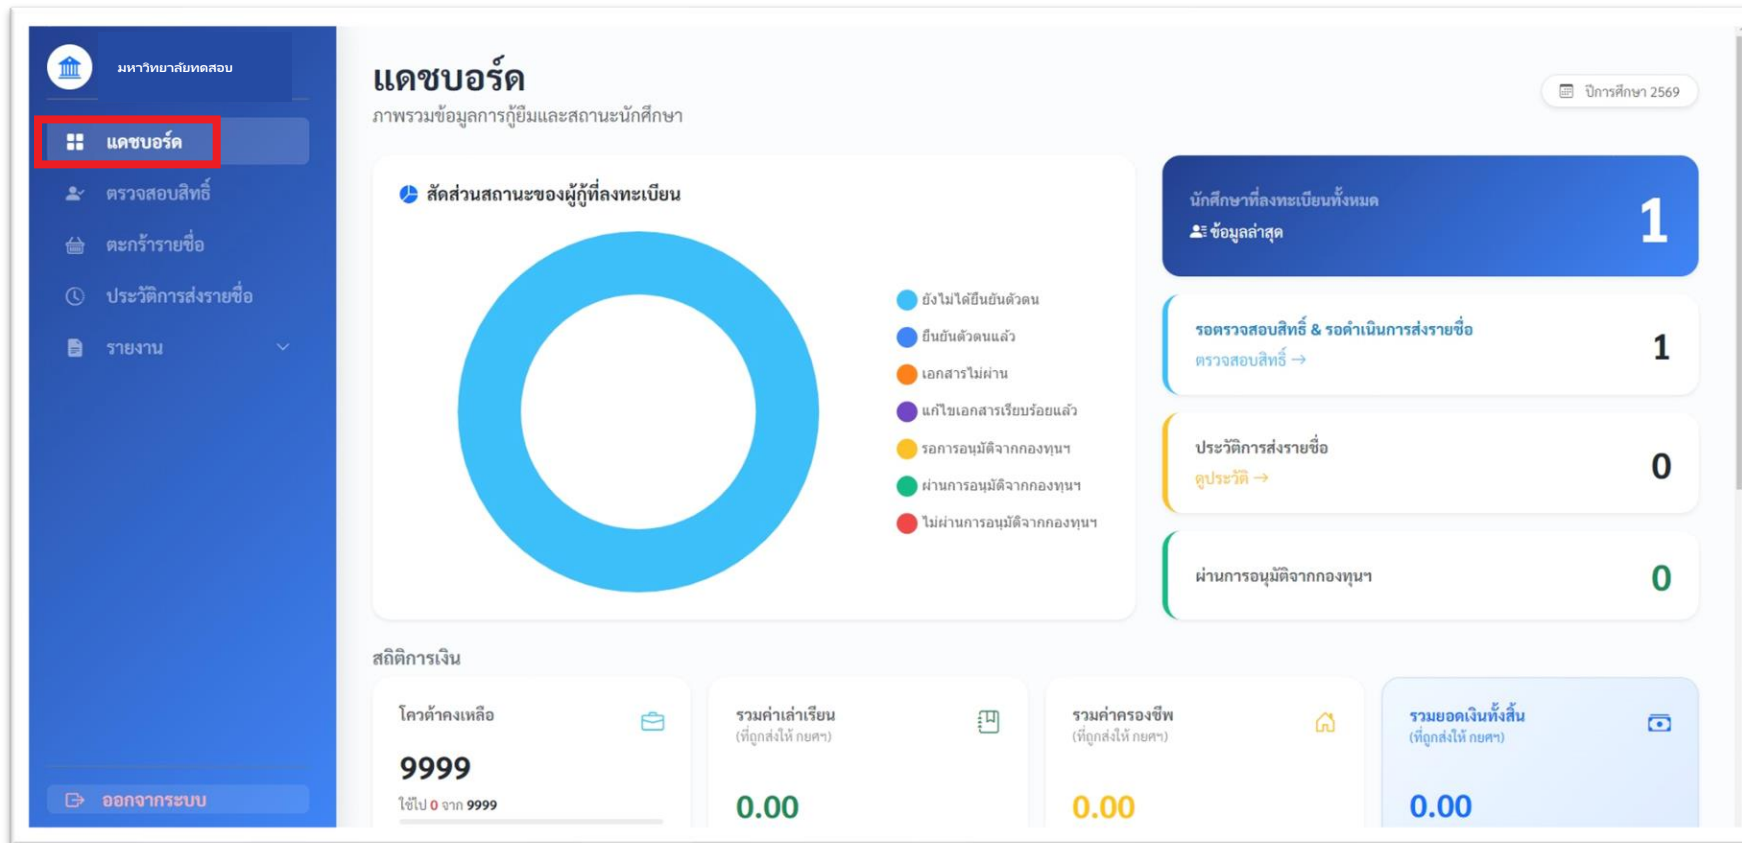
มหาวิทยาลัยทดสอบ

แดชบอร์ด
ตรวจสอบสิทธิ์
ตะกร้ารายชื่อ
ประวัติการส่งรายชื่อ
รายงาน

ออกจากระบบ

แดชบอร์ด
ภาพรวมข้อมูลการกู้ยืมและสถานะนักศึกษา

ปีการศึกษา 2569

สัดส่วนสถานะของผู้กู้ที่ลงทะเบียน

ยังไม่ได้ยืนยันตัวตน
ยืนยันตัวตนแล้ว
เอกสารไม่ผ่าน
แก้ไขเอกสารเรียบร้อยแล้ว
รอการอนุมัติจากกองทุนฯ
ผ่านการอนุมัติจากกองทุนฯ
ไม่ผ่านการอนุมัติจากกองทุนฯ

นักศึกษาที่ลงทะเบียนทั้งหมด
ข้อมูลล่าสุด
1

รอตรวจสอบสิทธิ์ & รอดำเนินการส่งรายชื่อ
ตรวจสอบสิทธิ์ →
1

ประวัติการส่งรายชื่อ
ดูประวัติ →
0

ผ่านการอนุมัติจากกองทุนฯ
0

สถิติการเงิน

โควต้าคงเหลือ
9999
ใช้ไป 0 จาก 9999

รวมค่าเล่าเรียน
(ที่ถูกส่งให้ กยศฯ)
0.00

รวมค่าครองชีพ
(ที่ถูกส่งให้ กยศฯ)
0.00

รวมยอดเงินทั้งสิ้น
(ที่ถูกส่งให้ กยศฯ)
0.00